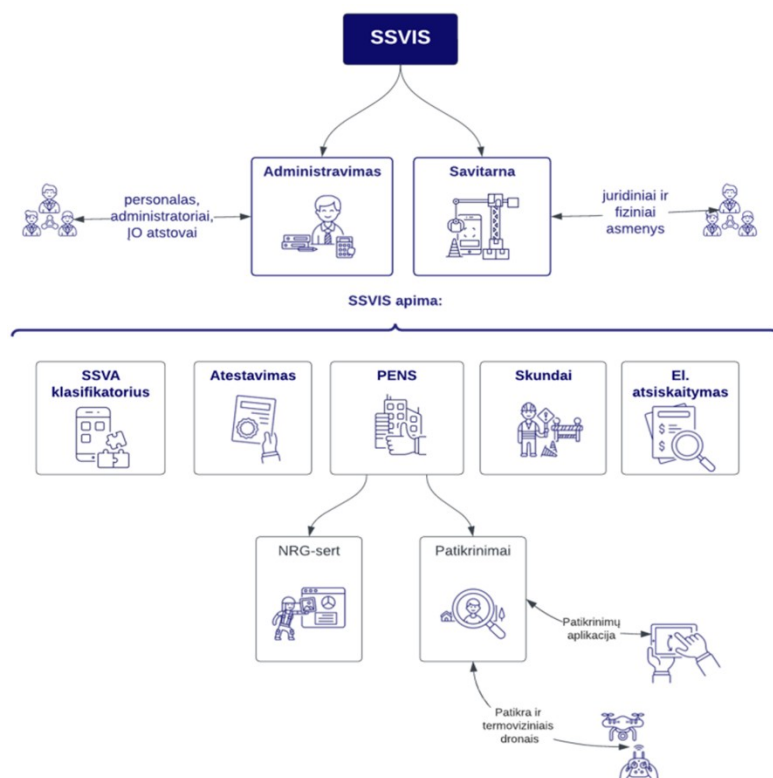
SSVIS

personalas, administratoriai, ĮO atstovai

Administravimas

Savitarna

juridiniai ir fiziniai asmenys

SSVIS apima:

SSVA klasifikatorius

Atestavimas

PENS

Skundai

El. atsiskaitymas

NRG-sert

Patikrinimai

Patikrinimų aplikacija

Patikra ir termoviziniais dronais